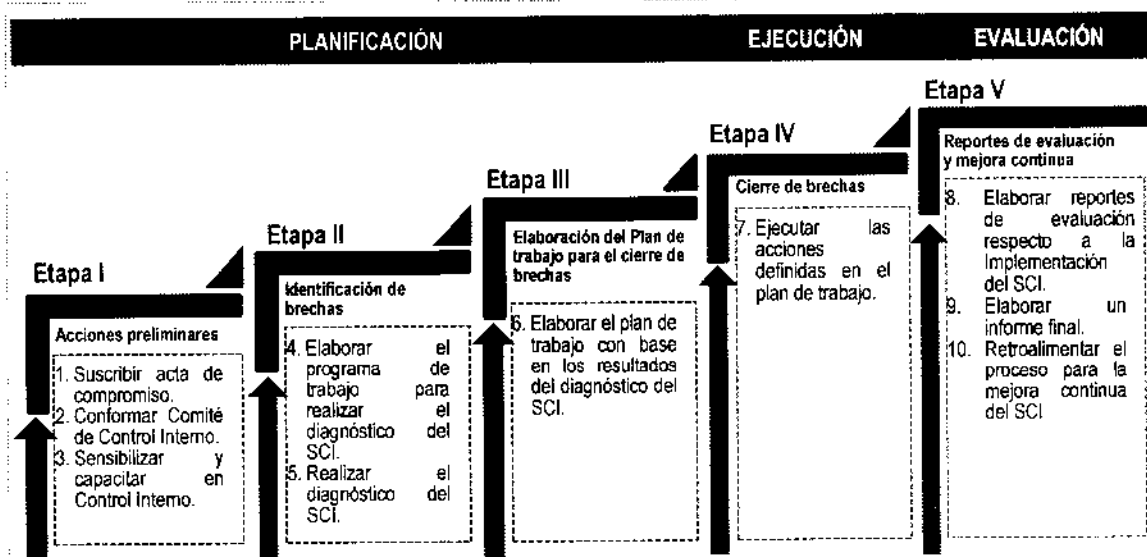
PLANIFICACIÓN

EJECUCIÓN

EVALUACIÓN

Etapa I

Acciones preliminares

1. Suscribir acta de compromiso.
2. Conformar Comité de Control Interno.
3. Sensibilizar y capacitar en Control Interno.

Etapa II

Identificación de brechas

4. Elaborar el programa de trabajo para realizar el diagnóstico del SCI.
5. Realizar el diagnóstico del SCI.

Etapa III

Elaboración del Plan de trabajo para el cierre de brechas

6. Elaborar el plan de trabajo con base en los resultados del diagnóstico del SCI.

Etapa IV

Cierre de brechas

7. Ejecutar las acciones definidas en el plan de trabajo.

Etapa V

Reportes de evaluación y mejora continua

8. Elaborar reportes de evaluación respecto a la Implementación del SCI.
9. Elaborar un informe final.
10. Retroalimentar el proceso para la mejora continua del SCI